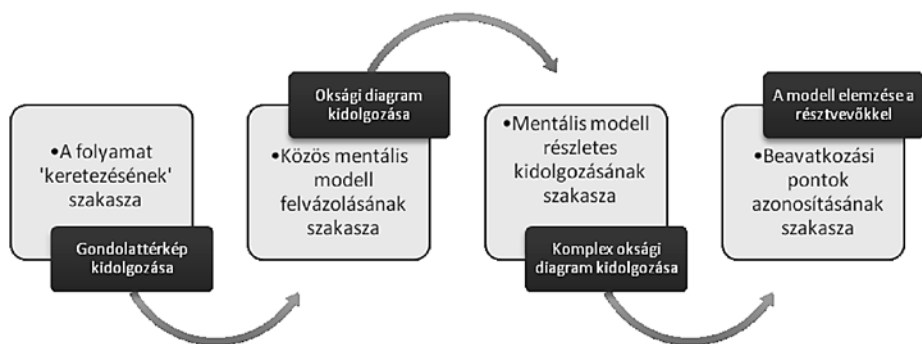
•A folyamat 'keretezésének' szakasza

Gondolattérkép kidolgozása

Oksági diagram kidolgozása

•Közös mentális modell felvázolásának szakasza

•Mentális modell részletes kidolgozásának szakasza

Komplex oksági diagram kidolgozása

A modell elemzése a résztvevőkkel

•Beavatkozási pontok azonosításának szakasza